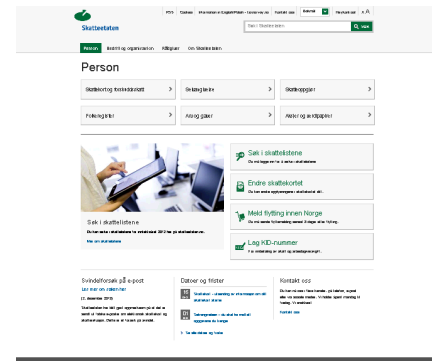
Skatteetaten

RSS Tolkes Information in English/Polish - Nordsamegiella Kontakt oss Bokmål Nynorsk A A

Søk i Skatteetaten Søk

Person Bedrift og organisasjon Rettskilder Om Skatteetaten

Person

Skattekort og forskuddsskatt >
Selvangivelse >
Skatteoppgjør >
Folkeregister >
Arv og gaver >
Aksjer og verdipapirer >

Søk i skattelistene
Du må logge inn for å se skattelistene

Endre skattekortet
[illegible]

Meld flytting innen Norge
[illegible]

Lag KID-nummer
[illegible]

Søk i skattelistene
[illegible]
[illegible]

Svindelforsøk på e-post
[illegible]
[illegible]
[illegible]

Datoer og frister
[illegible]
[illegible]
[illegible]

Kontakt oss
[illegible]
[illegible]